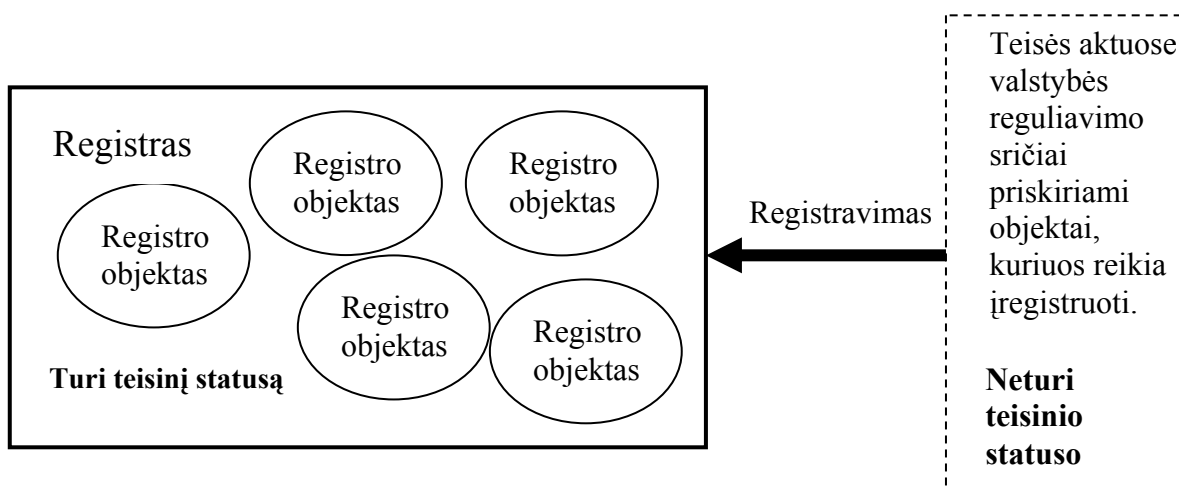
Registras

Registro objektas

Registro objektas

Registro objektas

Registro objektas

Registro objektas

Turi teisinį statusą

Registravimas

Teisės aktuose valstybės reguliavimo sričiai priskiriami objektai, kuriuos reikia įregistruoti.

Neturi teisinio statuso